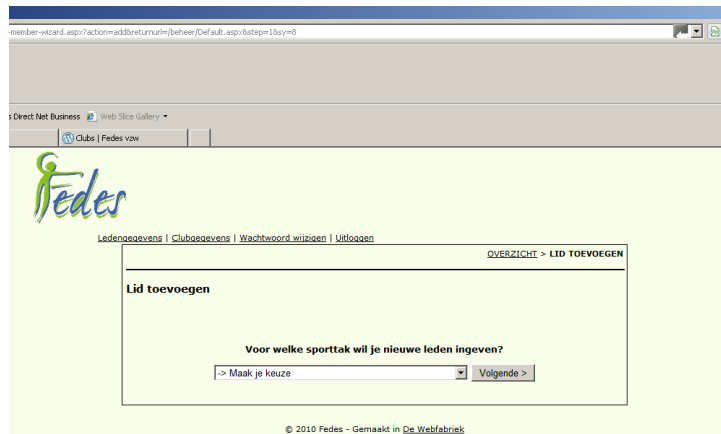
-member-wizard.aspx?action=add&returnurl=/beheer/Default.aspx&step=1&sy=8

s Direct Net Business  Web Slice Gallery

Clubs | Fedes vzw

Fedes

Ledengegevens | Clubgegevens | Wachtwoord wijzigen | Uitloggen

OVERZICHT > LID TOEVOEGEN

Lid toevoegen

Voor welke sporttak wil je nieuwe leden ingeven?

-> Maak je keuze

Volgende >

© 2010 Fedes - Gemaakt in De Webfabriek